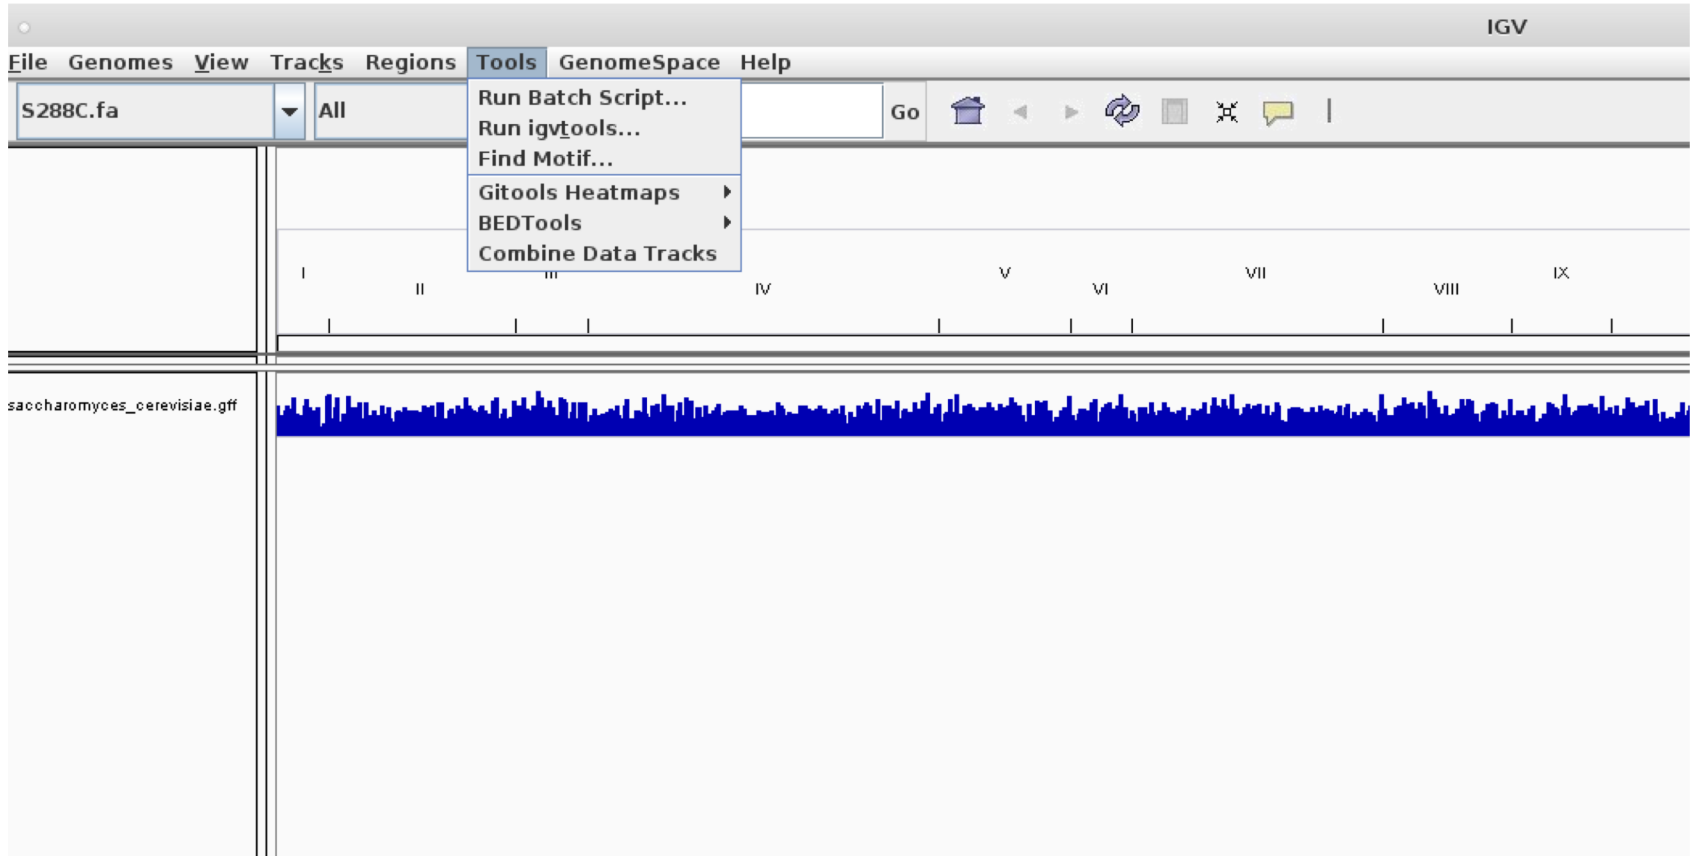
IGV

File Genomes View Tracks Regions Tools GenomeSpace Help

S288C.fa

All

Run Batch Script...
Run igvtools...
Find Motif...
Gitools Heatmaps
BEDTools
Combine Data Tracks

Go

I
II
III
IV
V
VI
VII
VIII
IX

saccharomyces_cerevisiae.gff